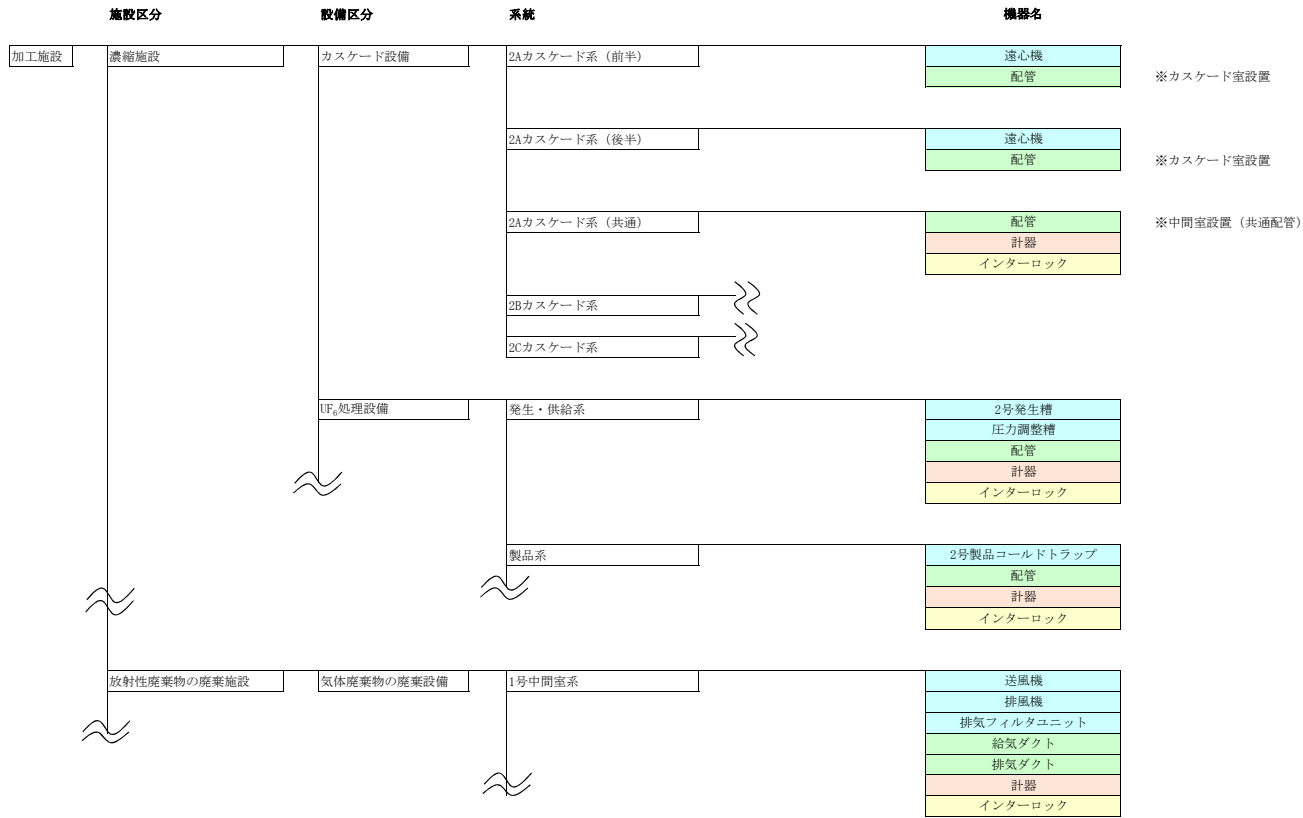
施設区分

設備区分

系統

機器名

加工施設

濃縮施設

カスケード設備

2Aカスケード系（前半）

遠心機

配管

※カスケード室設置

2Aカスケード系（後半）

遠心機

配管

※カスケード室設置

2Aカスケード系（共通）

配管

計器

インターロック

※中間室設置（共通配管）

2Bカスケード系

2Cカスケード系

$UF_6$処理設備

発生・供給系

2号発生槽

圧力調整槽

配管

計器

インターロック

製品系

2号製品コールドトラップ

配管

計器

インターロック

放射性廃棄物の廃棄施設

気体廃棄物の廃棄設備

1号中間室系

送風機

排風機

排気フィルタユニット

給気ダクト

排気ダクト

計器

インターロック